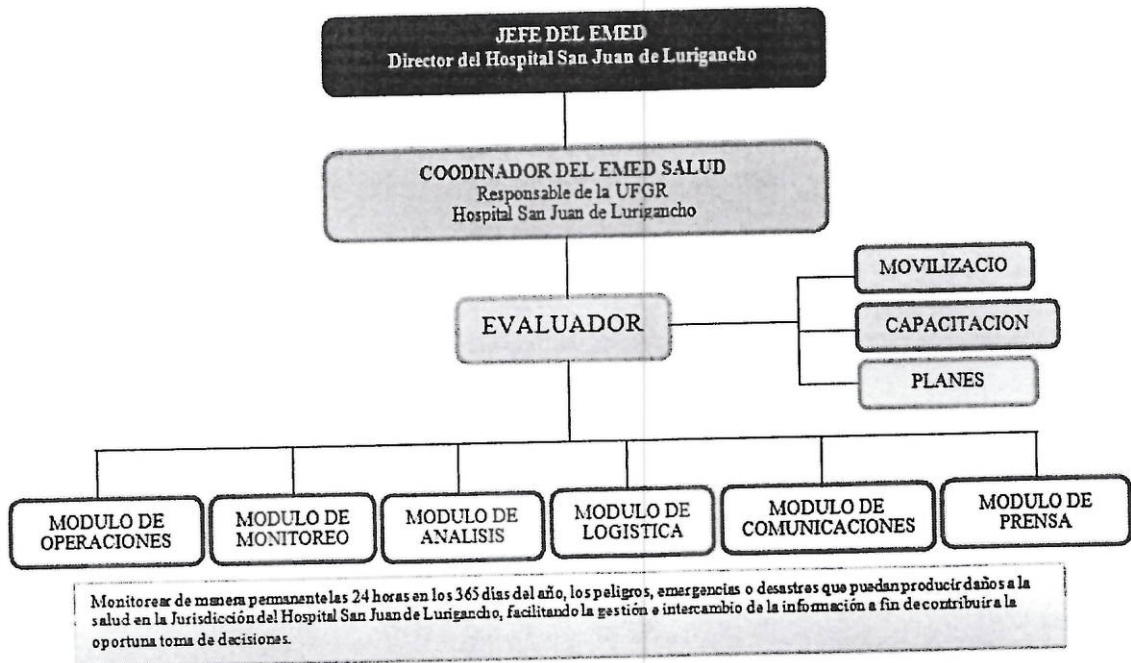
JEFE DEL EMED
Director del Hospital San Juan de Lurigancho

COODINADOR DEL EMED SALUD
Responsable de la UFGR
Hospital San Juan de Lurigancho

EVALUADOR

MOVILIZACIO

CAPACITACION

PLANES

MODULO DE OPERACIONES

MODULO DE MONITOREO

MODULO DE ANALISIS

MODULO DE LOGISTICA

MODULO DE COMUNICACIONES

MODULO DE PRENSA

Monitorear de manera permanente las 24 horas en los 365 días del año, los peligros, emergencias o desastres que puedan producir daños a la salud en la Jurisdicción del Hospital San Juan de Lurigancho, facilitando la gestión e intercambio de la información a fin de contribuir a la oportuna toma de decisiones.